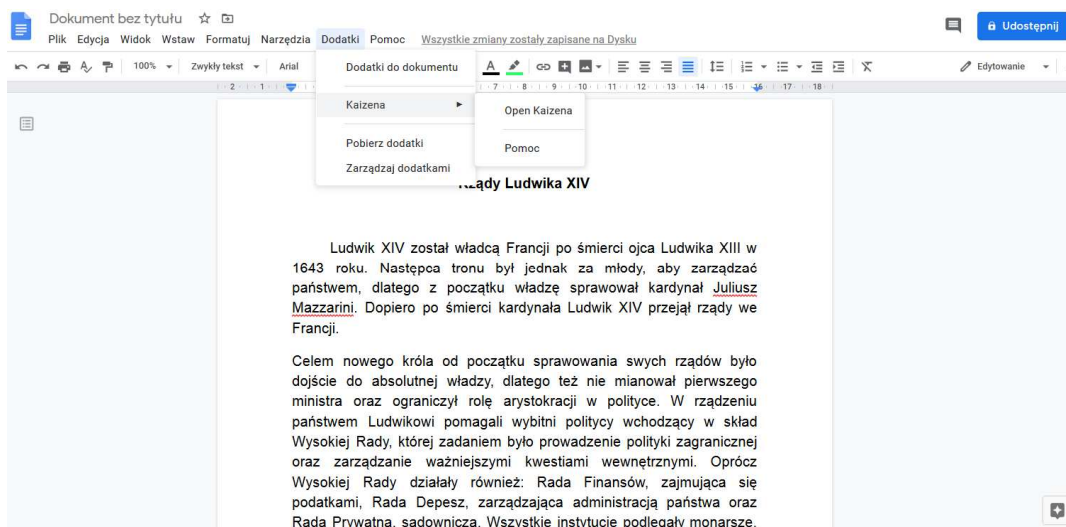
Dokument bez tytułu ☆

Plik Edycja Widok Wstaw Formatuj Narzędzia Dodatki Pomoc Wszystkie zmiany zostały zapisane na Dysku

Udostępnij

100% Zwykły tekst Arial

Edytowanie

Dodatki do dokumentu

Kaizena

Open Kaizena

Pomoc

Pobierz dodatki

Zarządzaj dodatkami

Rządy Ludwika XIV

Ludwik XIV został władcą Francji po śmierci ojca Ludwika XIII w 1643 roku. Następca tronu był jednak za młody, aby zarządzać państwem, dlatego z początku władzę sprawował kardynał Juliusz Mazzarini. Dopiero po śmierci kardynała Ludwik XIV przejął rządy we Francji.

Celem nowego króla od początku sprawowania swych rządów było dojście do absolutnej władzy, dlatego też nie mianował pierwszego ministra oraz ograniczył rolę arystokracji w polityce. W rządzeniu państwem Ludwikowi pomagali wybitni politycy wchodzący w skład Wysokiej Rady, której zadaniem było prowadzenie polityki zagranicznej oraz zarządzanie ważniejszymi kwestiami wewnętrznymi. Oprócz Wysokiej Rady działały również: Rada Finansów, zajmująca się podatkami, Rada Depesz, zarządzająca administracją państwa oraz Rada Prywatna, sądownicza. Wszystkie instytucje podlegały monarsze.